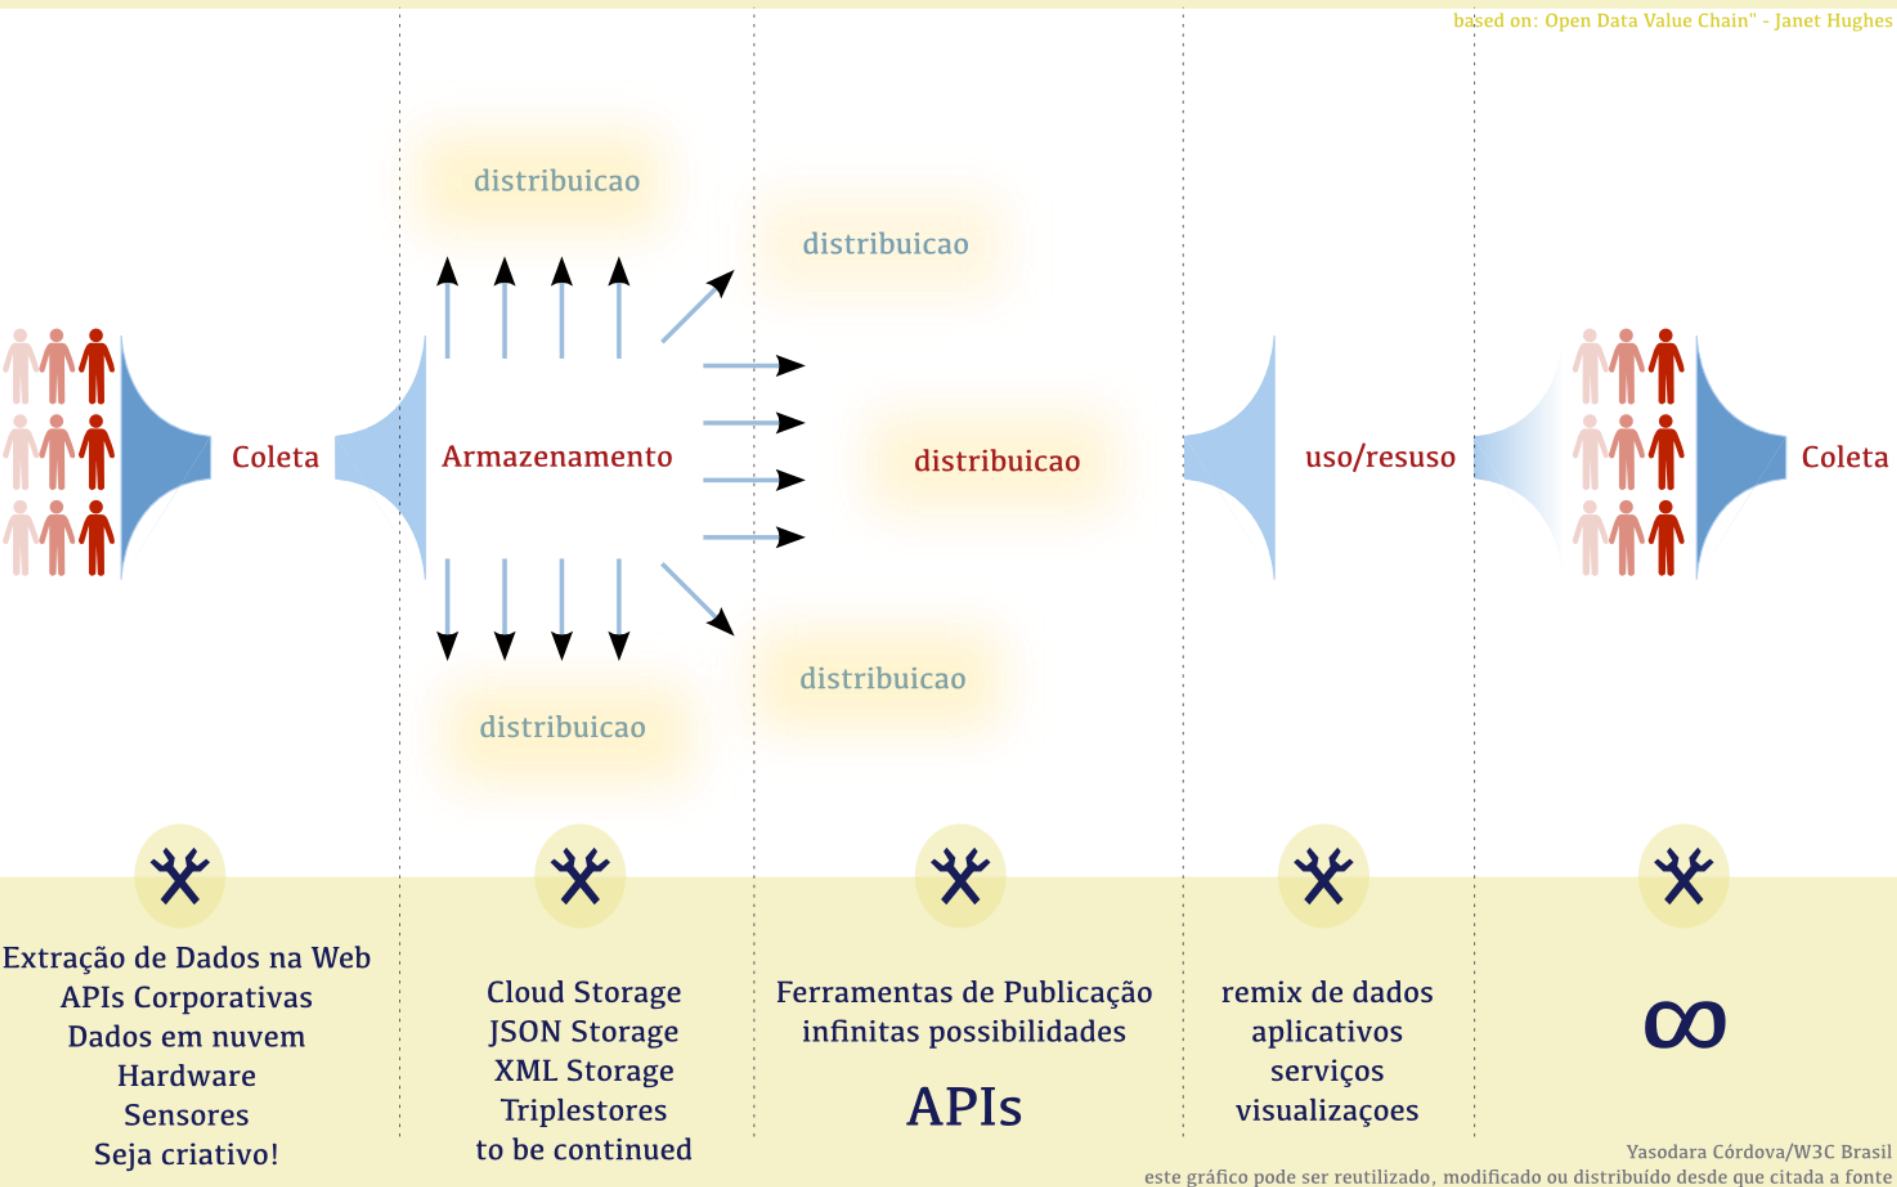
based on: Open Data Value Chain" - Janet Hughes

distribuicao

distribuicao

Coleta

Armazenamento

distribuicao

uso/resuso

Coleta

distribuicao

distribuicao

Extração de Dados na Web
APIs Corporativas
Dados em nuvem
Hardware
Sensores
Seja criativo!

Cloud Storage
JSON Storage
XML Storage
Triplestores
to be continued

Ferramentas de Publicação
infinitas possibilidades

APIs

remix de dados
aplicativos
serviços
visualizaçoes

$\infty$

Yasodara Córdova/W3C Brasil
este gráfico pode ser reutilizado, modificado ou distribuído desde que citada a fonte